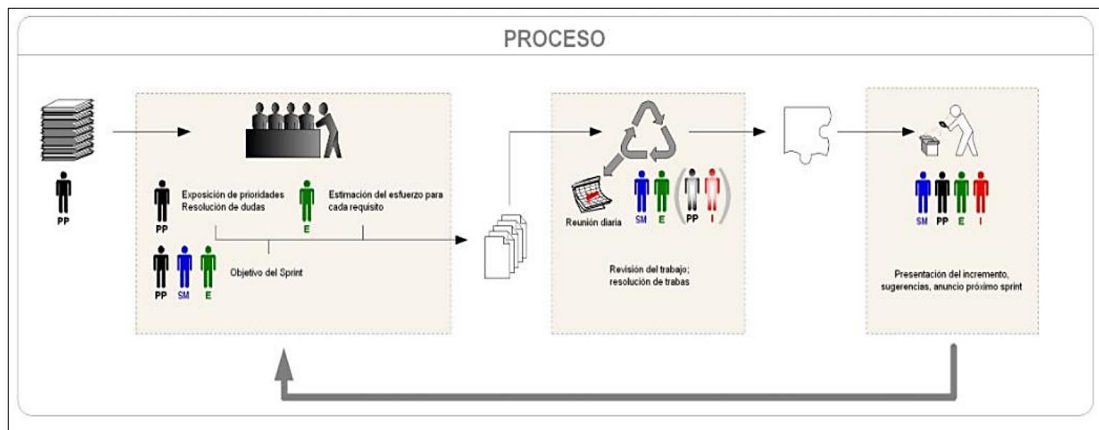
PROCESO

PP

Exposición de prioridades
Resolución de dudas

PP

Estimación del esfuerzo para cada requisito

E

PP SM E

Objetivo del Sprint

Reunión diaria

SM E PP I

Revisión del trabajo; resolución de trabas

SM PP E I

Presentación del incremento, sugerencias, anuncio próximo sprint